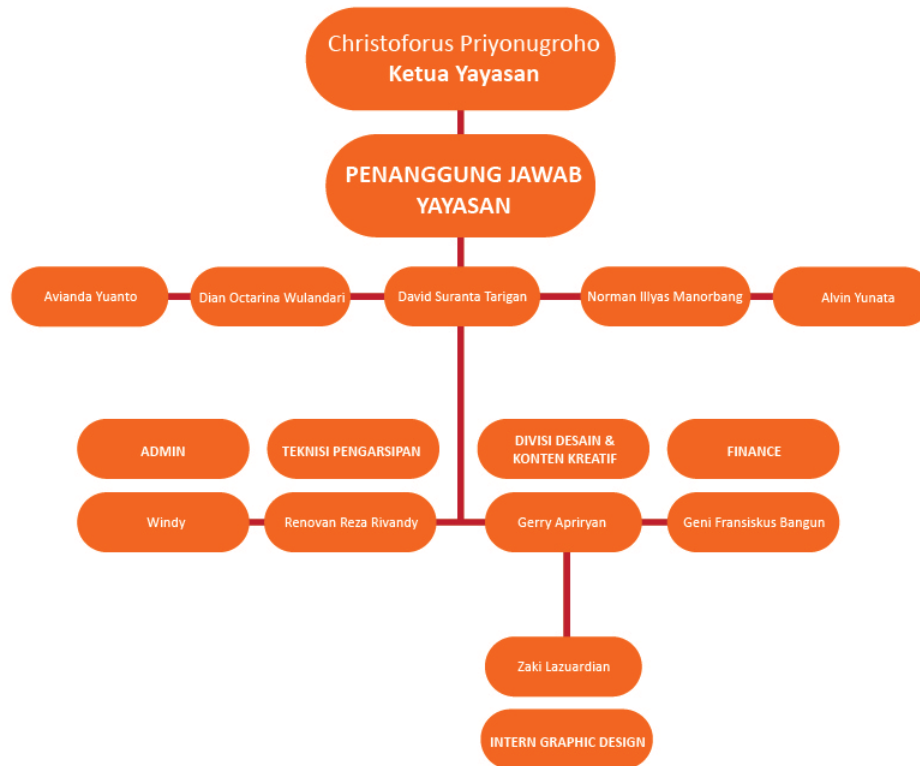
Christoforus Priyonugroho
Ketua Yayasan

PENANGGUNG JAWAB YAYASAN

Avianda Yuanto

Dian Octarina Wulandari

David Suranta Tarigan

Norman Illyas Manorbang

Alvin Yunata

ADMIN

TEKNISI PENGARSIPAN

DIVISI DESAIN & KONTEN KREATIF

FINANCE

Windy

Renovan Reza Rivandy

Gerry Apriryan

Geni Fransiskus Bangun

Zaki Lazuardian

INTERN GRAPHIC DESIGN